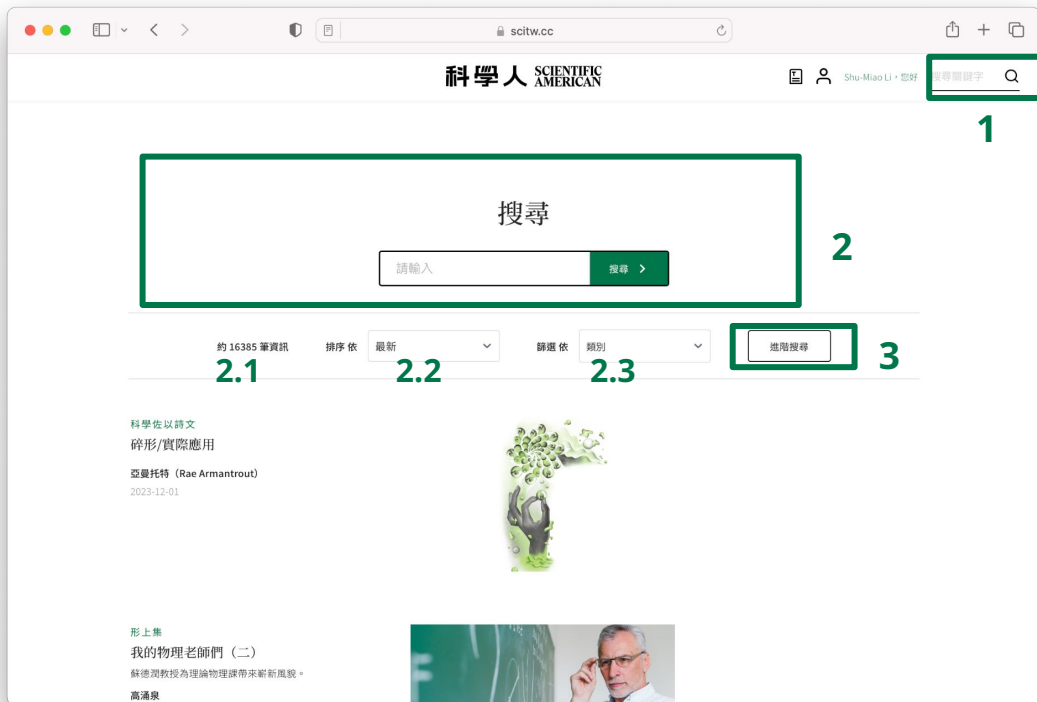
scitw.cc

科學人 SCIENTIFIC AMERICAN

Shu-Miao Li，您好 搜尋關鍵字

1

搜尋

請輸入 搜尋 >

2

約 16385 筆資訊 排序 依 最新 篩選 依 類別 進階搜尋

2.1 2.2 2.3 3

科學佐以詩文
碎形/實際應用
亞曼托特（Rae Armantrout）
2023-12-01

形上集
我的物理老師們（二）
蘇德潤教授為理論物理課帶來嶄新風貌。
高涌泉